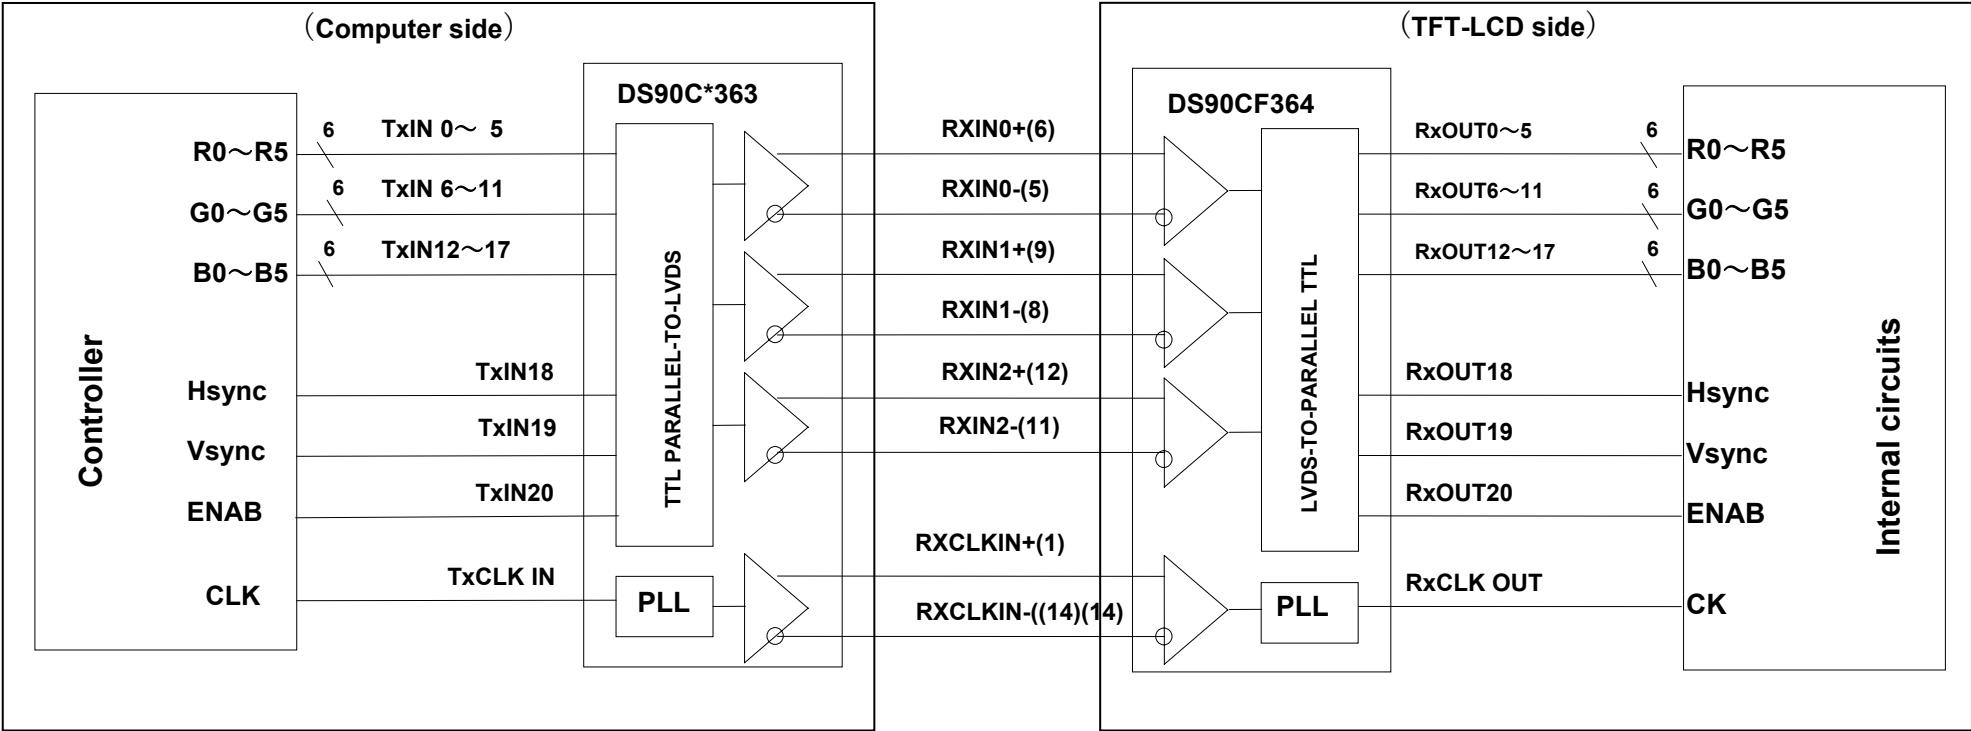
（Computer side）

Controller

R0～R5
G0～G5
B0～B5
Hsync
Vsync
ENAB
CLK

6
TxIN 0～ 5
6
TxIN 6～11
6
TxIN12～17
TxIN18
TxIN19
TxIN20
TxCLK IN

DS90C*363

TTL PARALLEL-TO-LVDS

PLL

RXIN0+(6)
RXIN0-(5)
RXIN1+(9)
RXIN1-(8)
RXIN2+(12)
RXIN2-(11)
RXCLKIN+(1)
RXCLKIN-((14)(14)

（TFT-LCD side）

DS90CF364

LVDS-TO-PARALLEL TTL

PLL

RxOUT0～5
6
RxOUT6～11
6
RxOUT12～17
6
RxOUT18
RxOUT19
RxOUT20
RxCLK OUT

R0～R5
G0～G5
B0～B5
Hsync
Vsync
ENAB
CK

Internal circuits